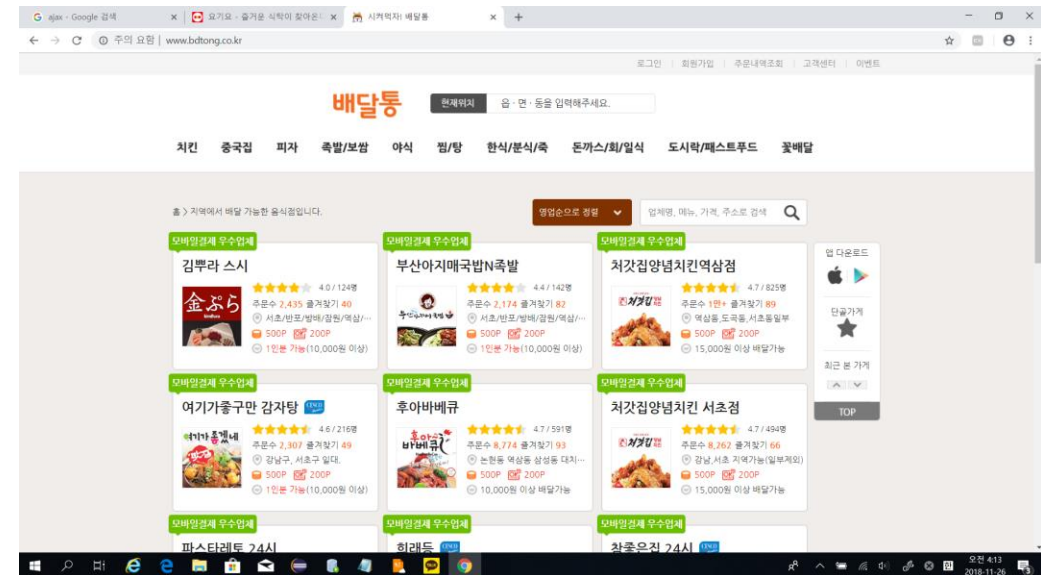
ajax - Google 검색 × 요기요 - 즐거운 식탁이 찾아온다 × 시켜먹자! 배달통 × +

주의 요함 | www.bdtong.co.kr

로그인 | 회원가입 | 주문내역조회 | 고객센터 | 이벤트

배달통 현재위치 읍·면·동을 입력해주세요.

치킨 중국집 피자 족발/보쌈 야식 찜/탕 한식/분식/죽 돈까스/회/일식 도시락/패스트푸드 꽃배달

홈 > 지역에서 배달 가능한 음식점입니다.

영업순으로 정렬 업체명, 메뉴, 가격, 주소로 검색

모바일결제 우수업체
김뿌라 스시
4.0 / 124명
주문수 2,435 즐겨찾기 40
서초/반포/방배/잠원/역삼/...
500P 200P
1인분 가능(10,000원 이상)

모바일결제 우수업체
부산아지매국밥N족발
4.4 / 142명
주문수 2,174 즐겨찾기 82
서초/반포/방배/잠원/역삼/...
500P 200P
1인분 가능(10,000원 이상)

모바일결제 우수업체
처갓집양념치킨역삼점
4.7 / 825명
주문수 1만+ 즐겨찾기 89
역삼동,도곡동,서초동일부
500P 200P
15,000원 이상 배달가능

앱 다운로드
단골가게
최근 본 가게
TOP

모바일결제 우수업체
여기가좋구만 감자탕
4.6 / 216명
주문수 2,307 즐겨찾기 49
강남구, 서초구 일대.
500P 200P
1인분 가능(10,000원 이상)

모바일결제 우수업체
후아바베큐
4.7 / 591명
주문수 8,774 즐겨찾기 93
논현동 역삼동 삼성동 대치...
500P 200P
10,000원 이상 배달가능

모바일결제 우수업체
처갓집양념치킨 서초점
4.7 / 494명
주문수 8,262 즐겨찾기 66
강남,서초 지역가능(일부제외)
500P 200P
15,000원 이상 배달가능

모바일결제 우수업체
파스타레토 24시

모바일결제 우수업체
희래등

모바일결제 우수업체
착좋은집 24시

오전 4:13
2018-11-26